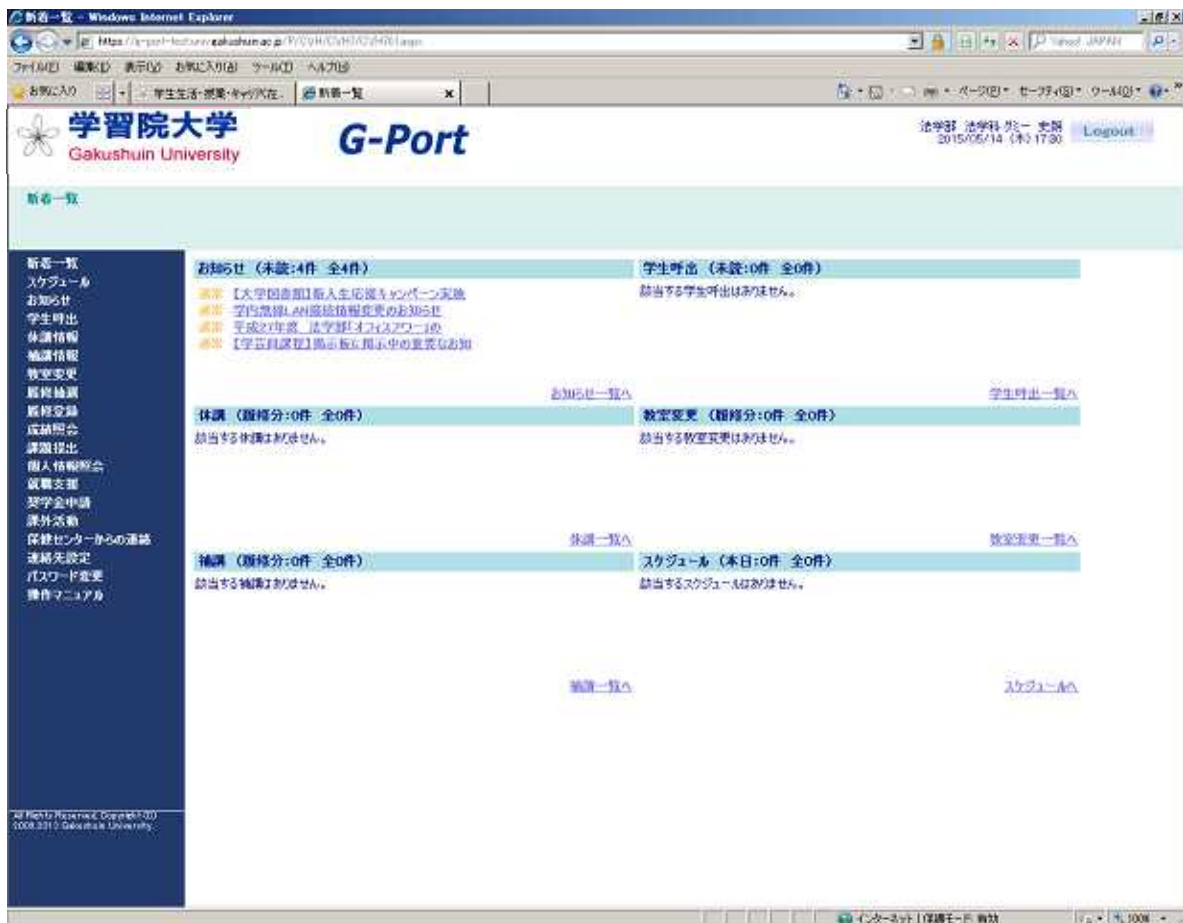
新着一覧 - Windows Internet Explorer

https://g-port-test.www.gakushuin.ac.jp/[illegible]

ファイル(F) 編集(E) 表示(V) お気に入り(A) ツール(T) ヘルプ(H)

お気に入り | 学生生活・授業・キャリア支… | 新着一覧

ページ(P) セーフティ(S) ツール(O)

学習院大学
Gakushuin University

G-Port

法学部 法学科 ダミー 史朗
2015/05/14 (木) 17:30

Logout

新着一覧

新着一覧
スケジュール
お知らせ
学生呼出
休講情報
補講情報
教室変更
履修抽選
履修登録
成績照会
課題提出
個人情報照会
就職支援
奨学金申請
課外活動
保健センターからの連絡
連絡先設定
パスワード変更
操作マニュアル

All Rights Reserved, Copyright(C) 2008-2013 Gakushuin University

お知らせ (未読:4件 全4件)
未読 【大学図書館】新入生応援キャンペーン実施
未読 学内無線LAN接続情報変更のお知らせ
未読 平成27年度 法学部「オフィスアワー」の
未読 【学芸員課程】掲示板に掲示中の重要なお知
お知らせ一覧へ

学生呼出 (未読:0件 全0件)
該当する学生呼出はありません。
学生呼出一覧へ

休講 (履修分:0件 全0件)
該当する休講はありません。
休講一覧へ

教室変更 (履修分:0件 全0件)
該当する教室変更はありません。
教室変更一覧へ

補講 (履修分:0件 全0件)
該当する補講はありません。
補講一覧へ

スケジュール (本日:0件 全0件)
該当するスケジュールはありません。
スケジュールへ

インターネット | 保護モード: 有効

100%